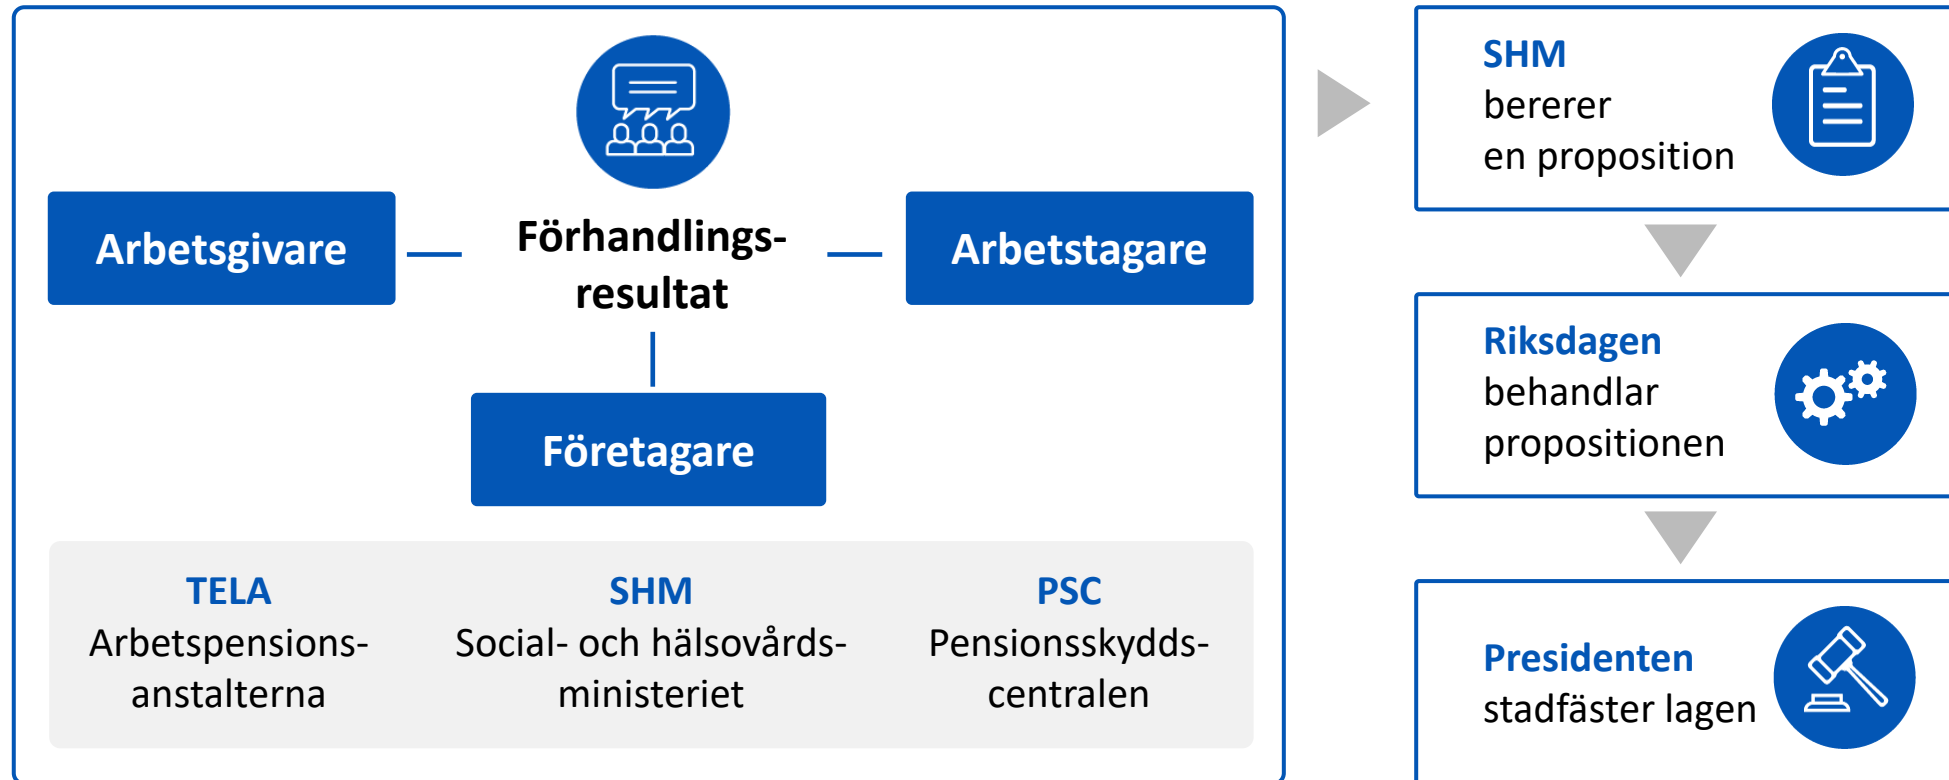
Arbetsgivare

Förhandlingsresultat

Arbetstagare

Företagare

TELA
Arbetspensionsanstalterna

SHM
Social- och hälsovårdsministeriet

PSC
Pensionsskyddscentralen

SHM
bererer
en proposition

Riksdagen
behandlar
propositionen

Presidenten
stadfäster lagen